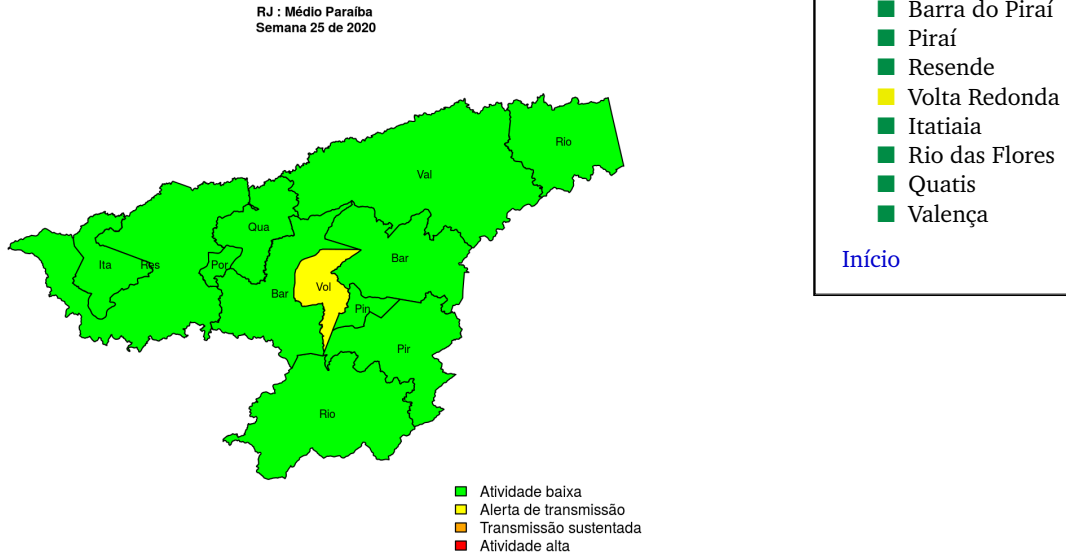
RJ : Médio Paraíba
Semana 25 de 2020

Rio
Val
Qua
Ita
Res
Por
Bar
Vol
Bar
Pin
Pir
Rio

Atividade baixa
Alerta de transmissão
Transmissão sustentada
Atividade alta

Barra do Piraí
Piraí
Resende
Volta Redonda
Itatiaia
Rio das Flores
Quatis
Valença

Início